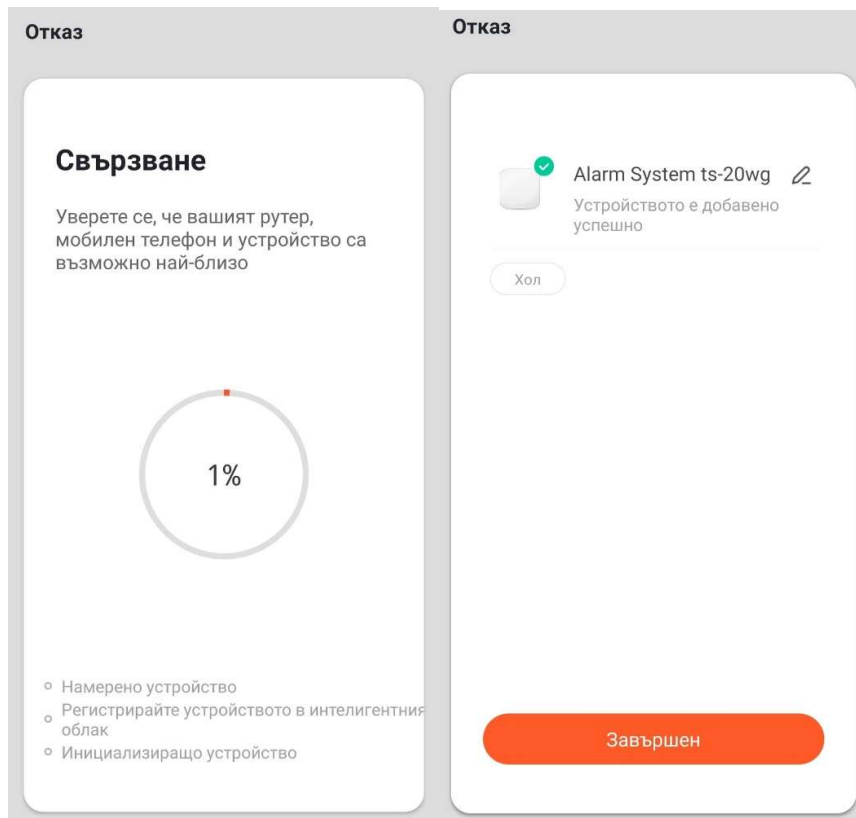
Отказ

Свързване

Уверете се, че вашият рутер, мобилен телефон и устройство са възможно най-близо

1%

Намерено устройство
Регистрирайте устройството в интелигентния облак
Инициализиращо устройство

Отказ

Alarm System ts-20wg
Устройството е добавено успешно

Хол

Завършен